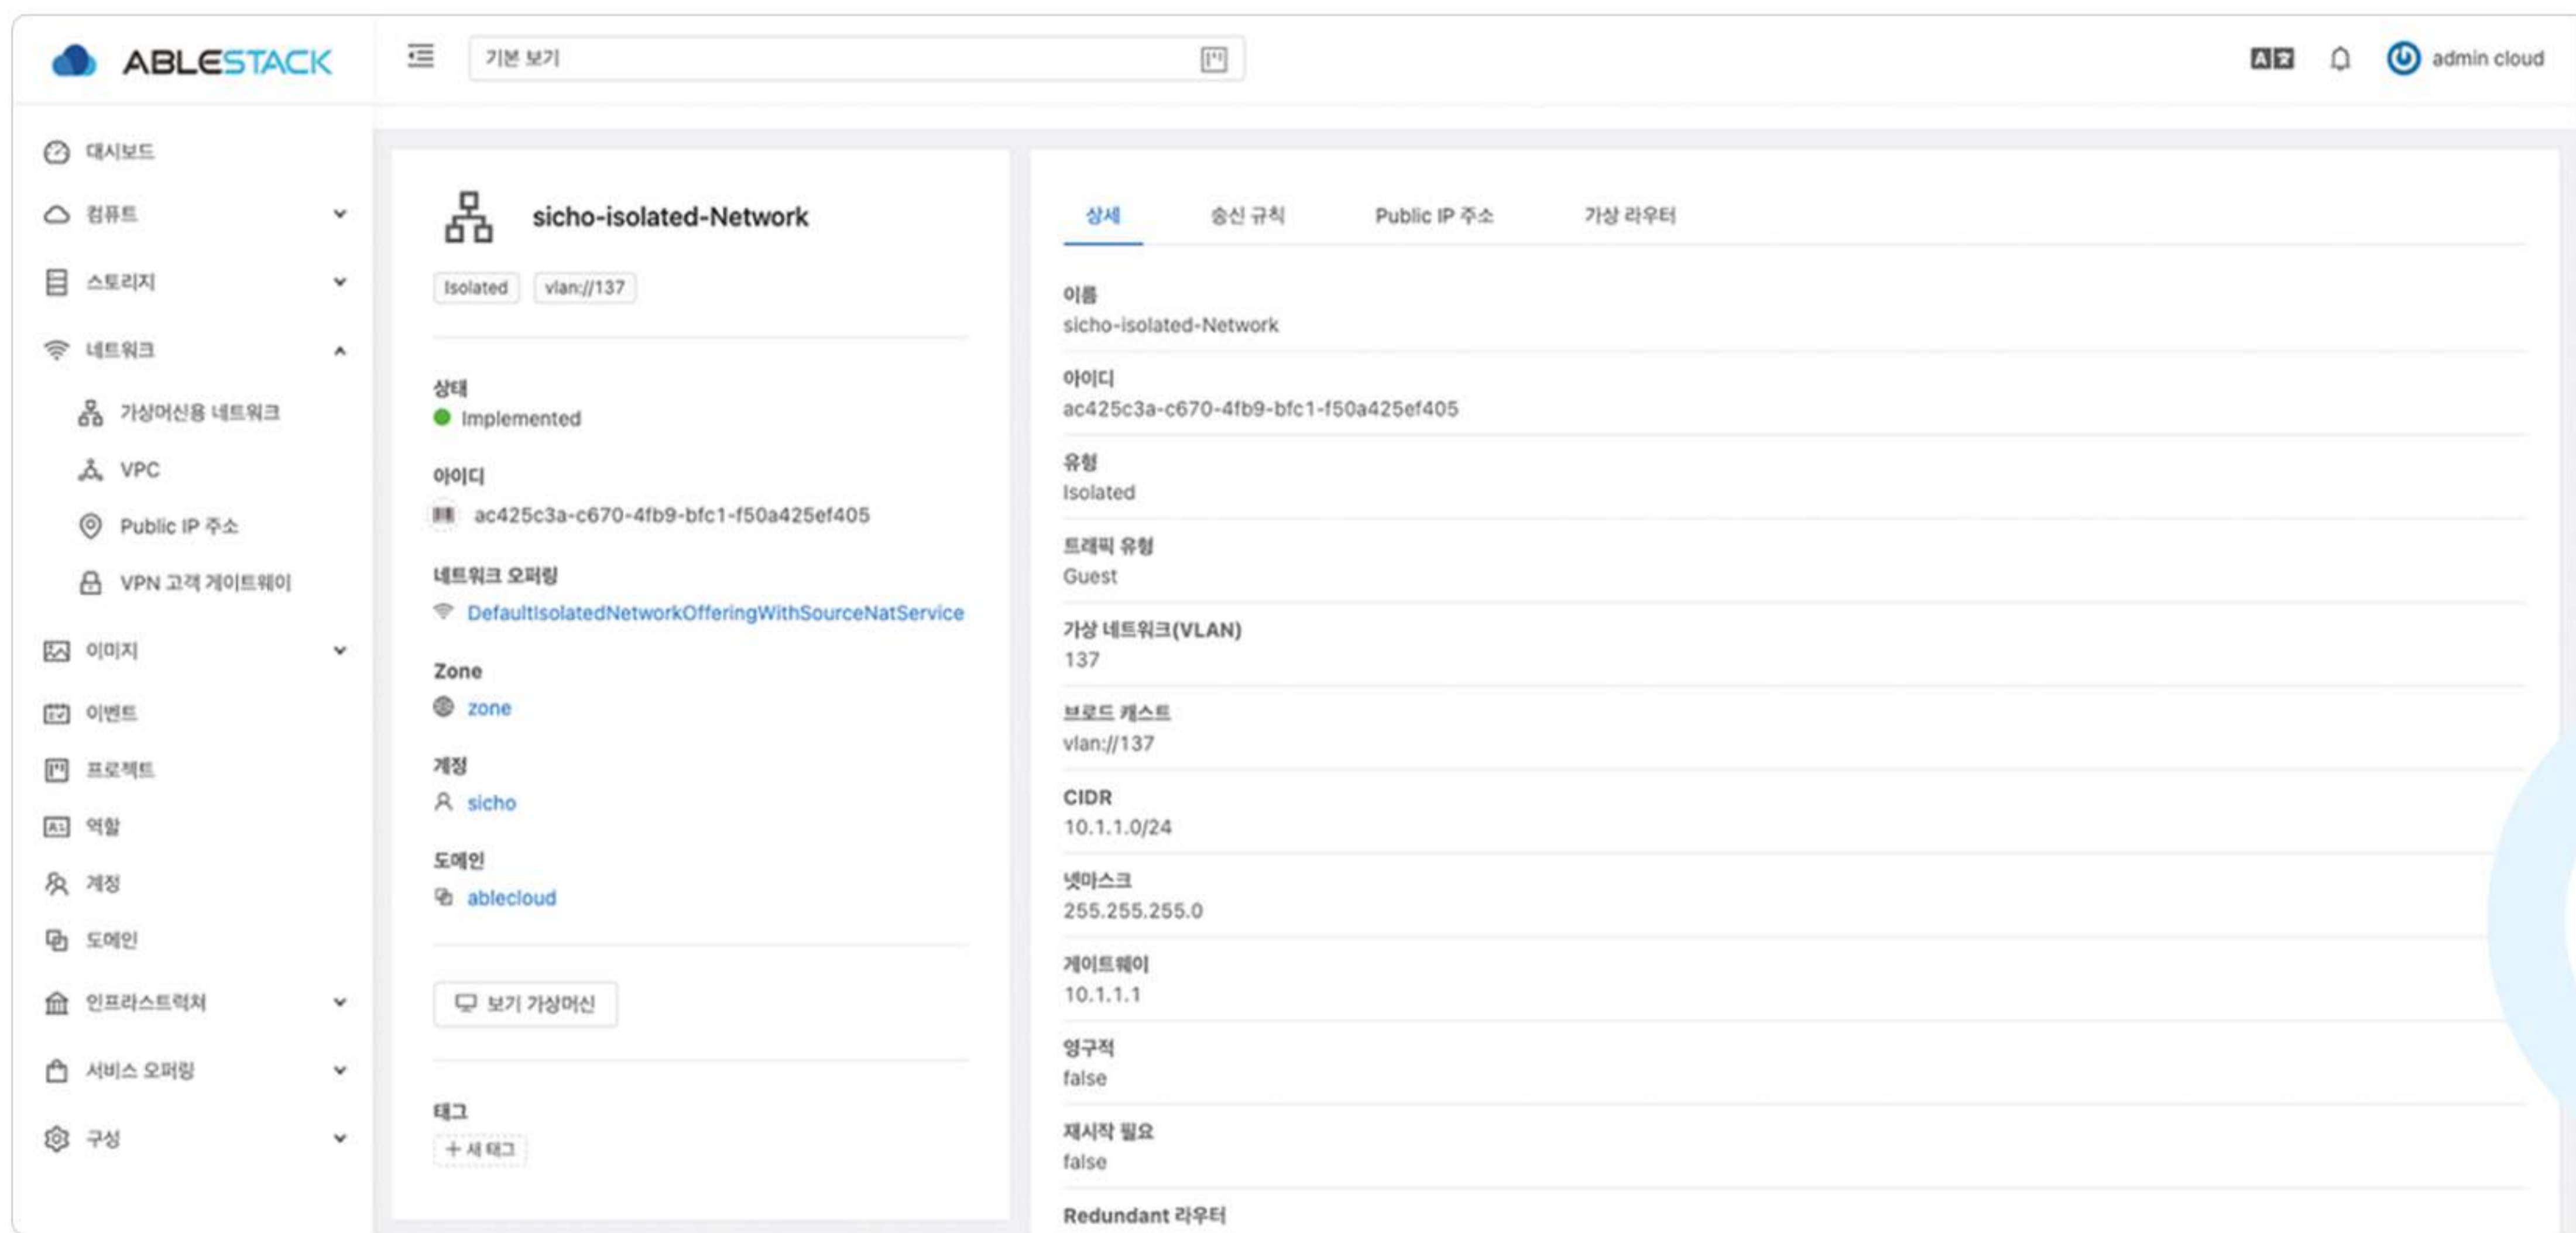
ABLESTACK

기본 보기

admin cloud

대시보드
컴퓨트
스토리지
네트워크
가상머신용 네트워크
VPC
Public IP 주소
VPN 고객 게이트웨이
이미지
이벤트
프로젝트
역할
계정
도메인
인프라스트럭처
서비스 오퍼링
구성

sicho-isolated-Network
Isolated vlan://137

상태
Implemented

아이디
ac425c3a-c670-4fb9-bfc1-f50a425ef405

네트워크 오퍼링
DefaultIsolatedNetworkOfferingWithSourceNatService

Zone
zone

계정
sicho

도메인
ablecloud

보기 가상머신

태그
+ 새 태그

상세 송신 규칙 Public IP 주소 가상 라우터

이름
sicho-isolated-Network

아이디
ac425c3a-c670-4fb9-bfc1-f50a425ef405

유형
Isolated

트래픽 유형
Guest

가상 네트워크(VLAN)
137

브로드 캐스트
vlan://137

CIDR
10.1.1.0/24

넷마스크
255.255.255.0

게이트웨이
10.1.1.1

영구적
false

재시작 필요
false

Redundant 라우터